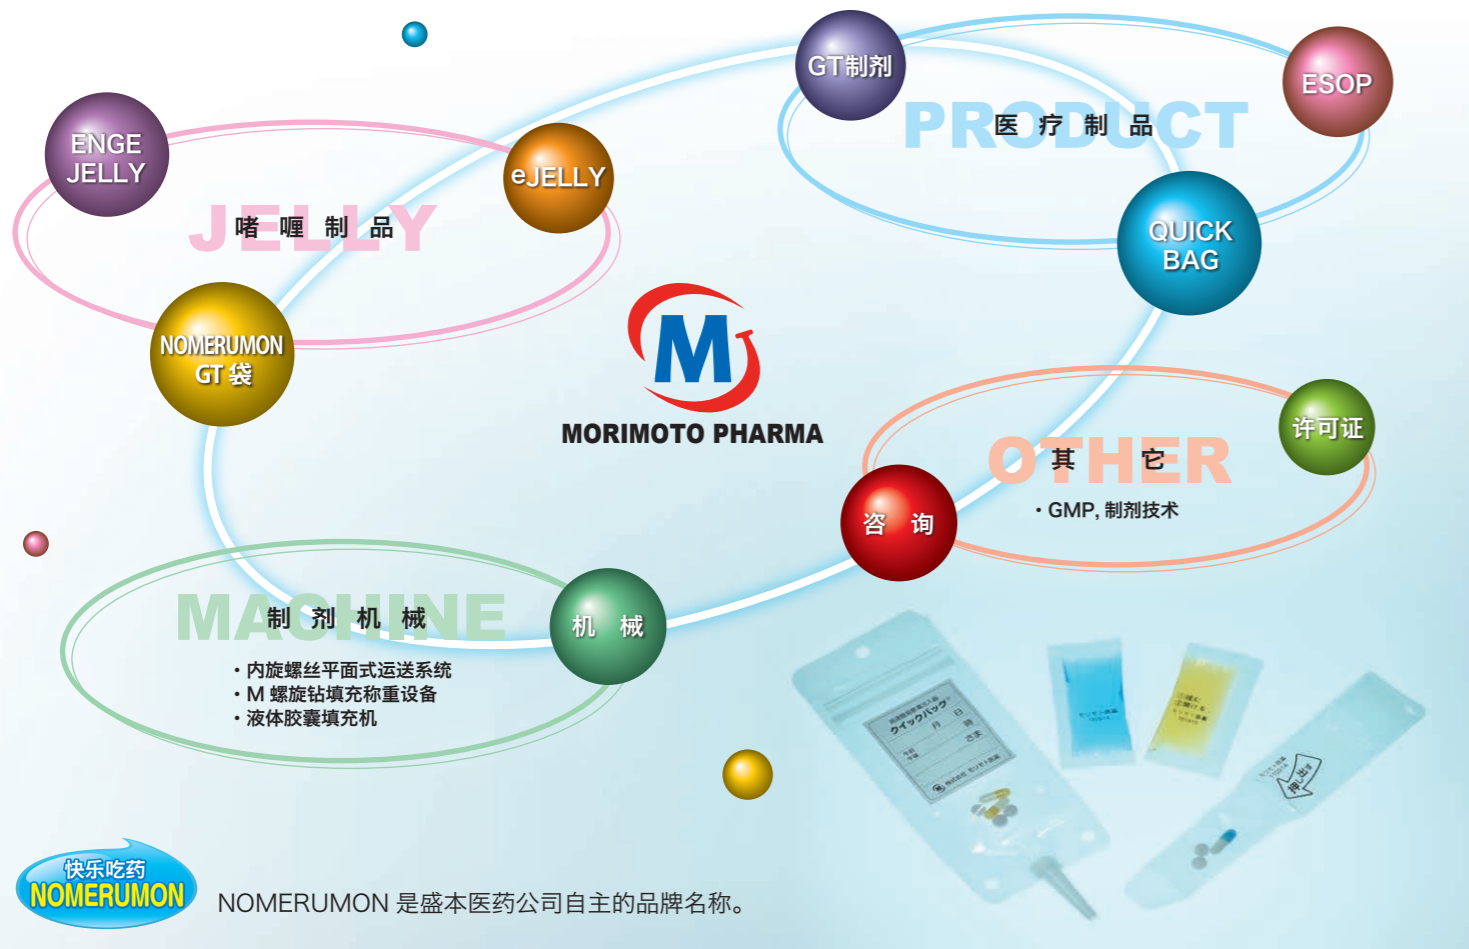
GT制剂

ESOP

PRODUCT
医 疗 制 品

QUICK BAG

ENGE JELLY

eJELLY

JELLY
啫 喱 制 品

NOMERUMON GT袋

MORIMOTO PHARMA

OTHER
其 它

许可证

咨 询

• GMP, 制剂技术

MACHINE
制 剂 机 械

机 械

• 内旋螺丝平面式运送系统
• M 螺旋钻填充称重设备
• 液体胶囊填充机

クイックバッグ

押し出す

快乐吃药
NOMERUMON

NOMERUMON 是盛本医药公司自主的品牌名称。